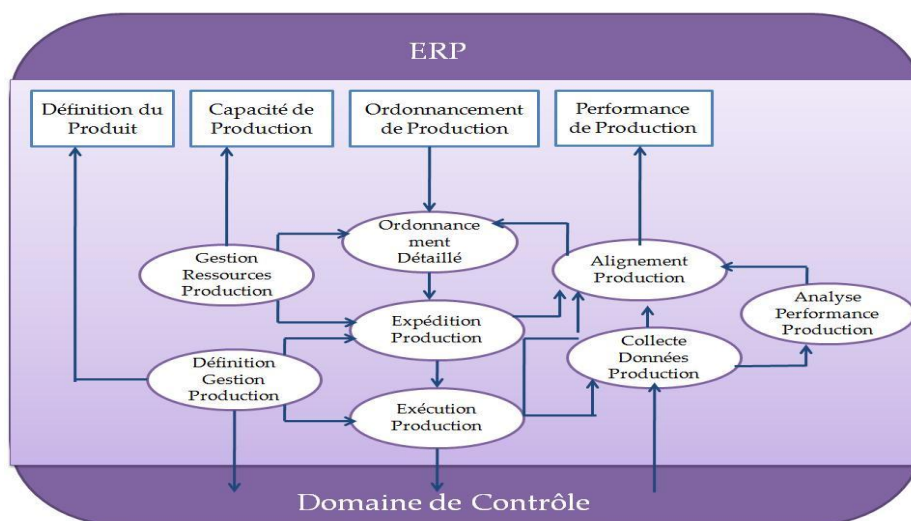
ERP

Définition du Produit

Capacité de Production

Ordonnancement de Production

Performance de Production

Ordonnancement Détaillé

Gestion Ressources Production

Alignement Production

Analyse Performance Production

Expédition Production

Collecte Données Production

Définition Gestion Production

Exécution Production

Domaine de Contrôle